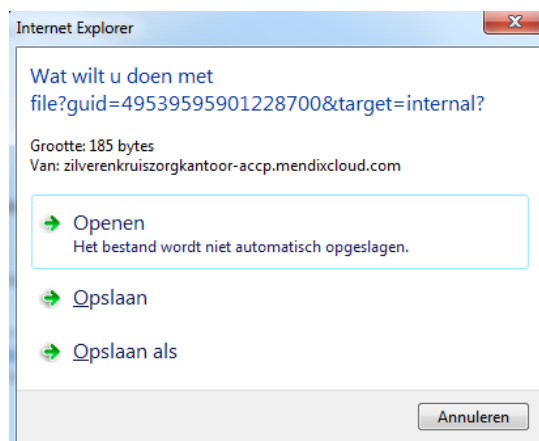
Internet Explorer

Wat wilt u doen met file?guid=49539595901228700&target=internal?

Grootte: 185 bytes
Van: zilverenkruiszorgkantoor-accp.mendixcloud.com

Openen
Het bestand wordt niet automatisch opgeslagen.

Opslaan

Opslaan als

Annuleren